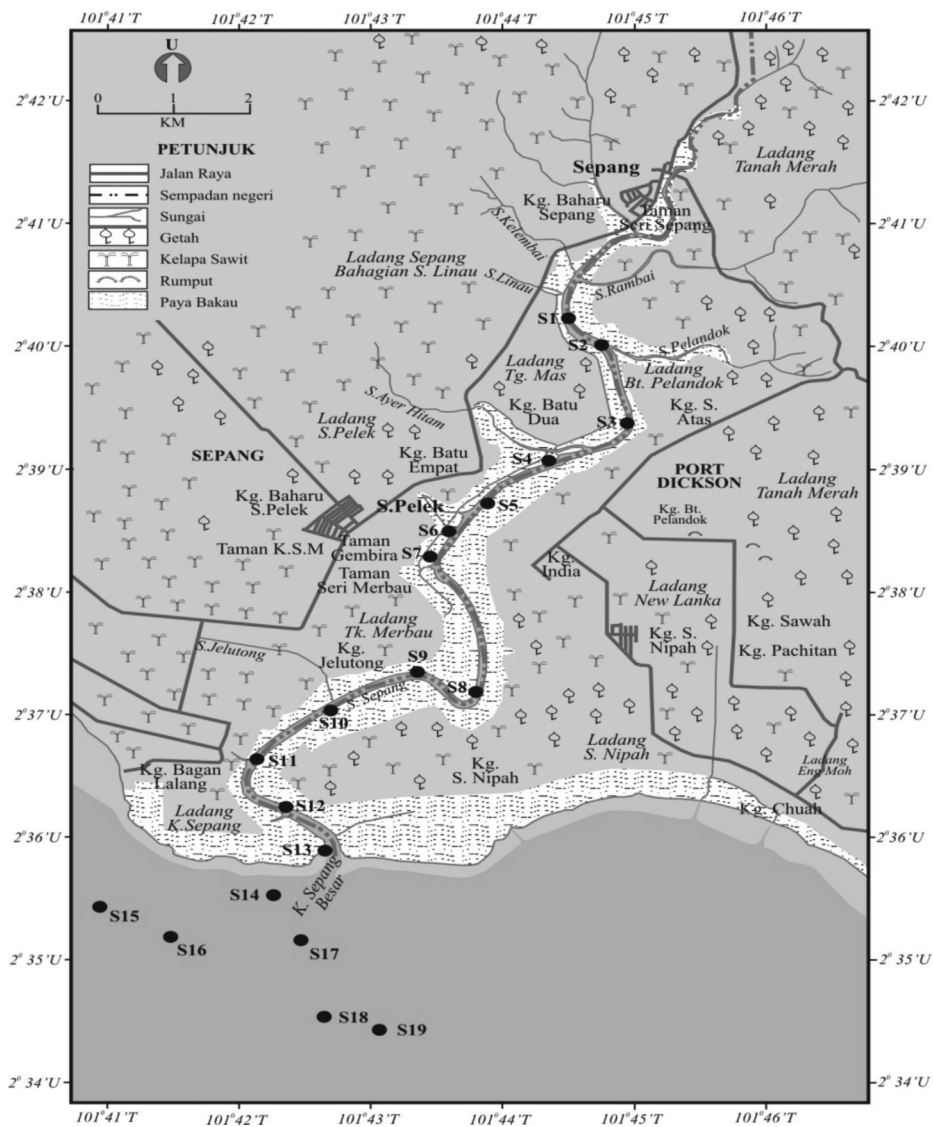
101°41'T 101°42'T 101°43'T 101°44'T 101°45'T 101°46'T

U

0 1 2
KM

PETUNJUK
Jalan Raya
Sempadan negeri
Sungai
Getah
Kelapa Sawit
Rumput
Paya Bakau

2°42'U
2°41'U
2°40'U
2°39'U
2°38'U
2°37'U
2°36'U
2° 35'U
2° 34'U

Sepang
Ladang Tanah Merah
Kg. Baharu Sepang
Taman Seri Sepang
S.Ketembai
S.Linau
S.Rambai
Ladang Sepang Bahagian S. Linau
S1
S2
S.Pelandok
Ladang Bt. Pelandok
Ladang Tg. Mas
Kg. Batu Dua
S3
Kg. S. Atas
S.Ayer Hitam
Ladang S.Pelek
Kg. Batu Empat
S4
SEPANG
PORT DICKSON
Ladang Tanah Merah
Kg. Baharu S.Pelek
S.Pelek
S5
Kg. Bt. Pelandok
S6
Taman K.S.M
Taman Gembira
S7
Kg. India
Taman Seri Merbau
Ladang New Lanka
Kg. Sawah
Ladang Tk. Merbau
S.Jelutong
Kg. Jelutong
Kg. S. Nipah
Kg. Pachitan
S9
S.Sepang
S8
S10
Kg. S. Nipah
Ladang S. Nipah
Ladang Eng Moh
S11
Kg. Bagan Lalang
Ladang K.Sepang
S12
Kg. Chuah
S13
S14
K. Sepang Besar
S15
S16
S17
S18
S19

101°41'T 101°42'T 101°43'T 101°44'T 101°45'T 101°46'T